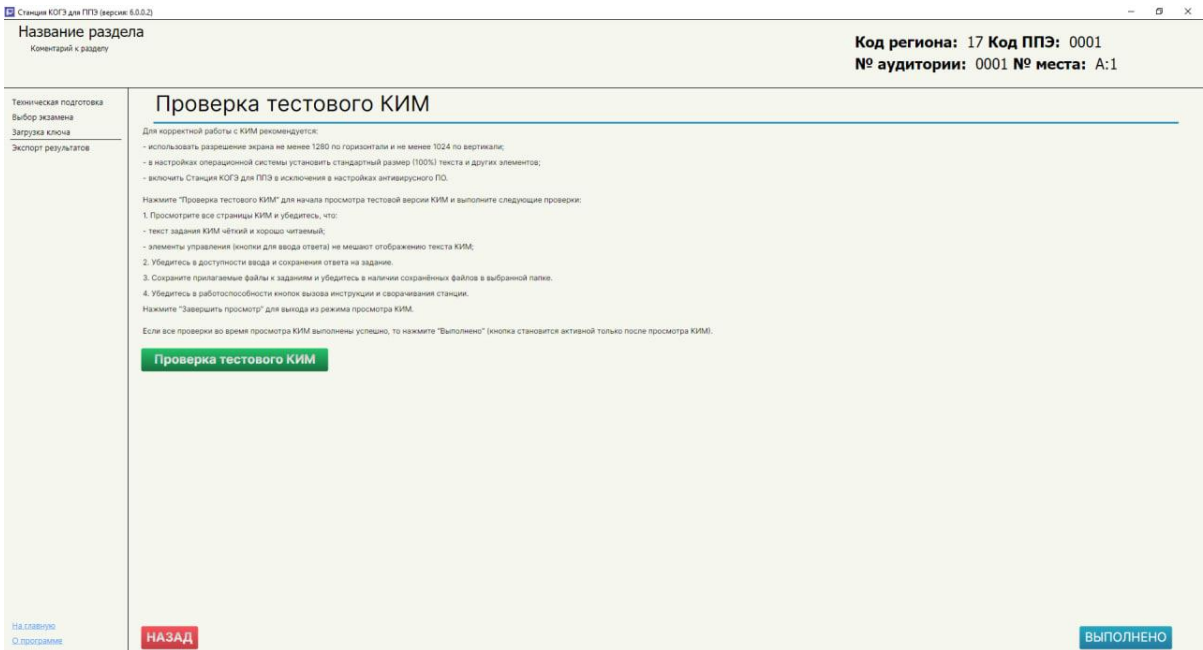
Станция КОГЭ для ППЭ (версия: 6.0.0.2)

Название раздела
Коментарий к разделу

Код региона: 17 Код ППЭ: 0001
№ аудитории: 0001 № места: А:1

Техническая подготовка
Выбор экзамена
Загрузка ключа
Экспорт результатов

Проверка тестового КИМ

Для корректной работы с КИМ рекомендуется:
- использовать разрешение экрана не менее 1280 по горизонтали и не менее 1024 по вертикали;
- в настройках операционной системы установить стандартный размер (100%) текста и других элементов;
- включить Станция КОГЭ для ППЭ в исключения в настройках антивирусного ПО.

Нажмите "Проверка тестового КИМ" для начала просмотра тестовой версии КИМ и выполните следующие проверки:
1. Просмотрите все страницы КИМ и убедитесь, что:
- текст задания КИМ чёткий и хорошо читаемый;
- элементы управления (кнопки для ввода ответа) не мешают отображению текста КИМ;
2. Убедитесь в доступности ввода и сохранения ответа на задание.
3. Сохраните прилагаемые файлы к заданиям и убедитесь в наличии сохранённых файлов в выбранной папке.
4. Убедитесь в работоспособности кнопок вызова инструкции и сворачивания станции.
Нажмите "Завершить просмотр" для выхода из режима просмотра КИМ.

Если все проверки во время просмотра КИМ выполнены успешно, то нажмите "Выполнено" (кнопка становится активной только после просмотра КИМ).

Проверка тестового КИМ

На главную
О программе

НАЗАД

ВЫПОЛНЕНО